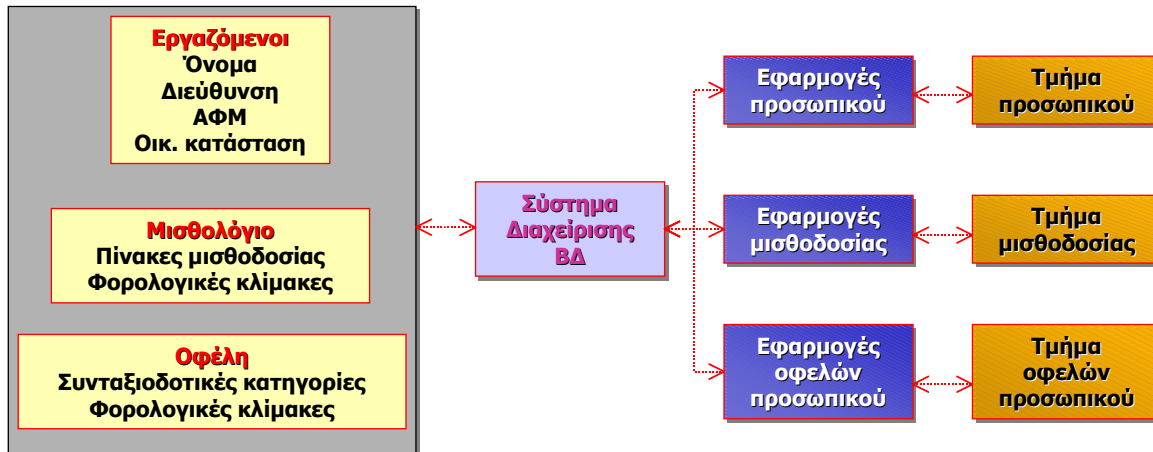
Εργαζόμενοι
Όνομα
Διεύθυνση
ΑΦΜ
Οικ. κατάσταση

Μισθολόγιο
Πίνακες μισθοδοσίας
Φορολογικές κλίμακες

Οφέλη
Συνταξιοδοτικές κατηγορίες
Φορολογικές κλίμακες

Σύστημα Διαχείρισης ΒΔ

Εφαρμογές προσωπικού

Τμήμα προσωπικού

Εφαρμογές μισθοδοσίας

Τμήμα μισθοδοσίας

Εφαρμογές οφελών προσωπικού

Τμήμα οφελών προσωπικού